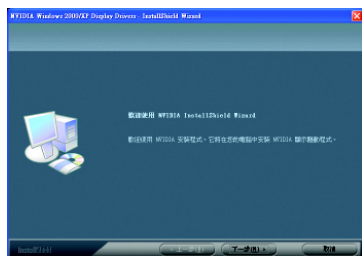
NVIDIA Windows 2000/XP Display Drivers - InstallShield Wizard

歡迎使用 NVIDIA InstallShield Wizard

歡迎使用 NVIDIA 安裝程式。它將在您的電腦中安裝 NVIDIA 顯示驅動程式。

InstallShield

< 上一步(B)

下一步(N) >

取消